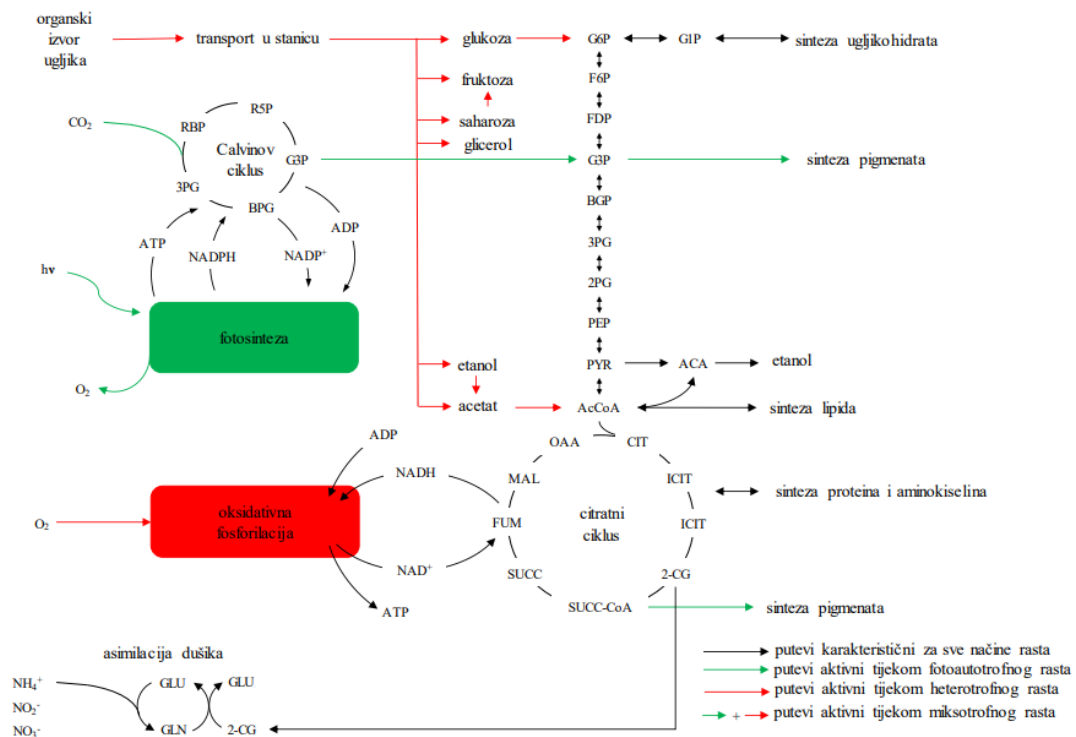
organski izvor ugljika

transport u stanicu

glukoza

G6P

G1P

sinteza ugljikohidrata

F6P

fruktoza

R5P

RBP

$CO_2$

Calvinov ciklus

G3P

FDP

saharoza

glicerol

G3P

sinteza pigmenata

3PG

BPG

BGP

ADP

ATP

NADPH

$NADP^+$

3PG

hv

2PG

fotosinteza

PEP

etanol

PYR

ACA

etanol

$O_2$

acetat

AcCoA

sinteza lipida

ADP

OAA

CIT

NADH

MAL

ICIT

sinteza proteina i aminokiselina

$O_2$

oksidativna fosforilacija

FUM

citratni ciklus

ICIT

$NAD^+$

SUCC

2-CG

ATP

SUCC-CoA

sinteza pigmenata

asimilacija dušika

putevi karakteristični za sve načine rasta

putevi aktivni tijekom fotoautotrofnog rasta

$NH_4^+$

GLU

GLU

putevi aktivni tijekom heterotrofnog rasta

$NO_2^-$

+ putevi aktivni tijekom miksotrofnog rasta

$NO_3^-$

GLN

2-CG